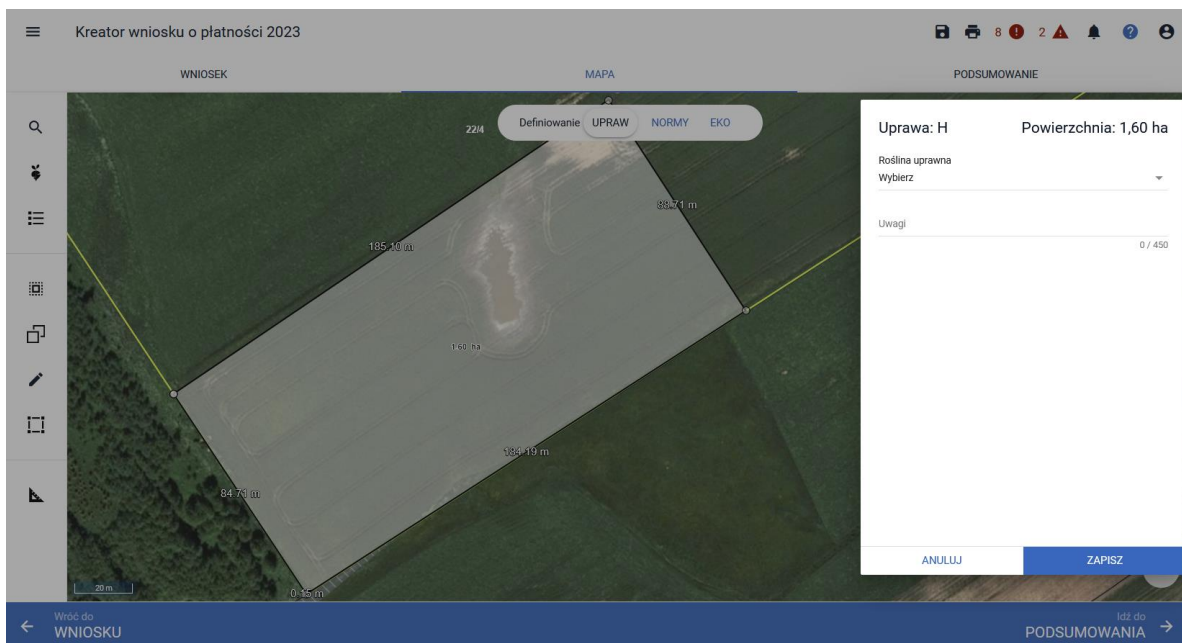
Kreator wniosku o płatności 2023

8 2

WNIOSEK MAPA PODSUMOWANIE

Definiowanie UPRAW NORMY EKO

22/4

185.10 m

88.71 m

1.60 ha

134.19 m

84.71 m

0.15 m

20 m

Uprawa: H Powierzchnia: 1,60 ha

Roślina uprawna
Wybierz

Uwagi

0 / 450

ANULUJ ZAPISZ

Wróć do
WNIOSKU

Idź do
PODSUMOWANIA